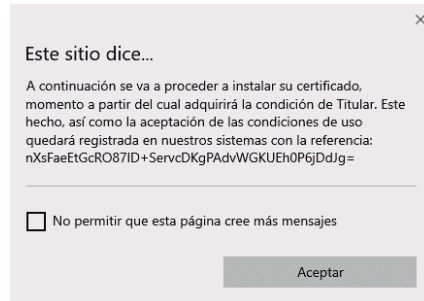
×

Este sitio dice...

A continuación se va a proceder a instalar su certificado, momento a partir del cual adquirirá la condición de Titular. Este hecho, así como la aceptación de las condiciones de uso quedará registrada en nuestros sistemas con la referencia: nXsFaeEtGcRO87ID+ServcDKgPAdvWGKUEh0P6jDdJg=

No permitir que esta página cree más mensajes

Aceptar